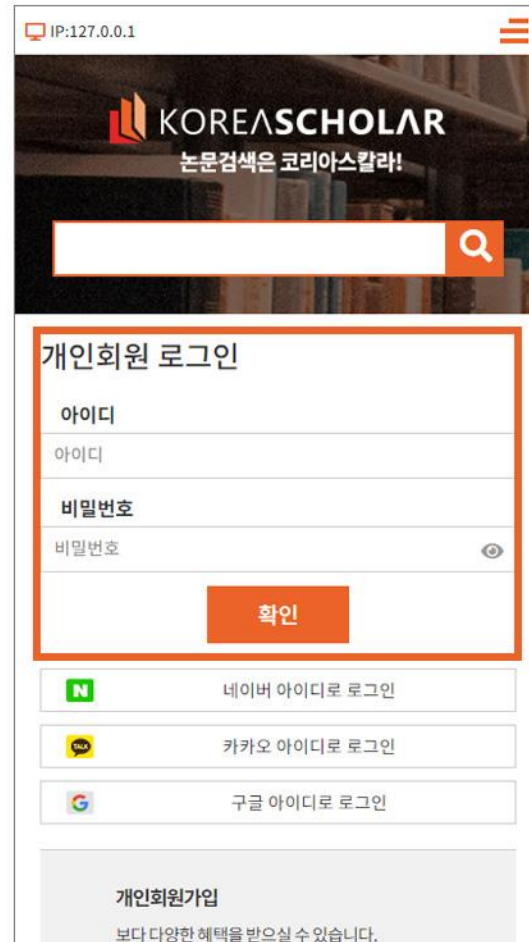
IP:127.0.0.1

KOREASCHOLAR
논문검색은 코리아스칼라!

개인회원 로그인

아이디
아이디

비밀번호
비밀번호

확인

N 네이버 아이디로 로그인

TALK 카카오 아이디로 로그인

G 구글 아이디로 로그인

개인회원가입
보다 다양한 혜택을 받으실 수 있습니다.